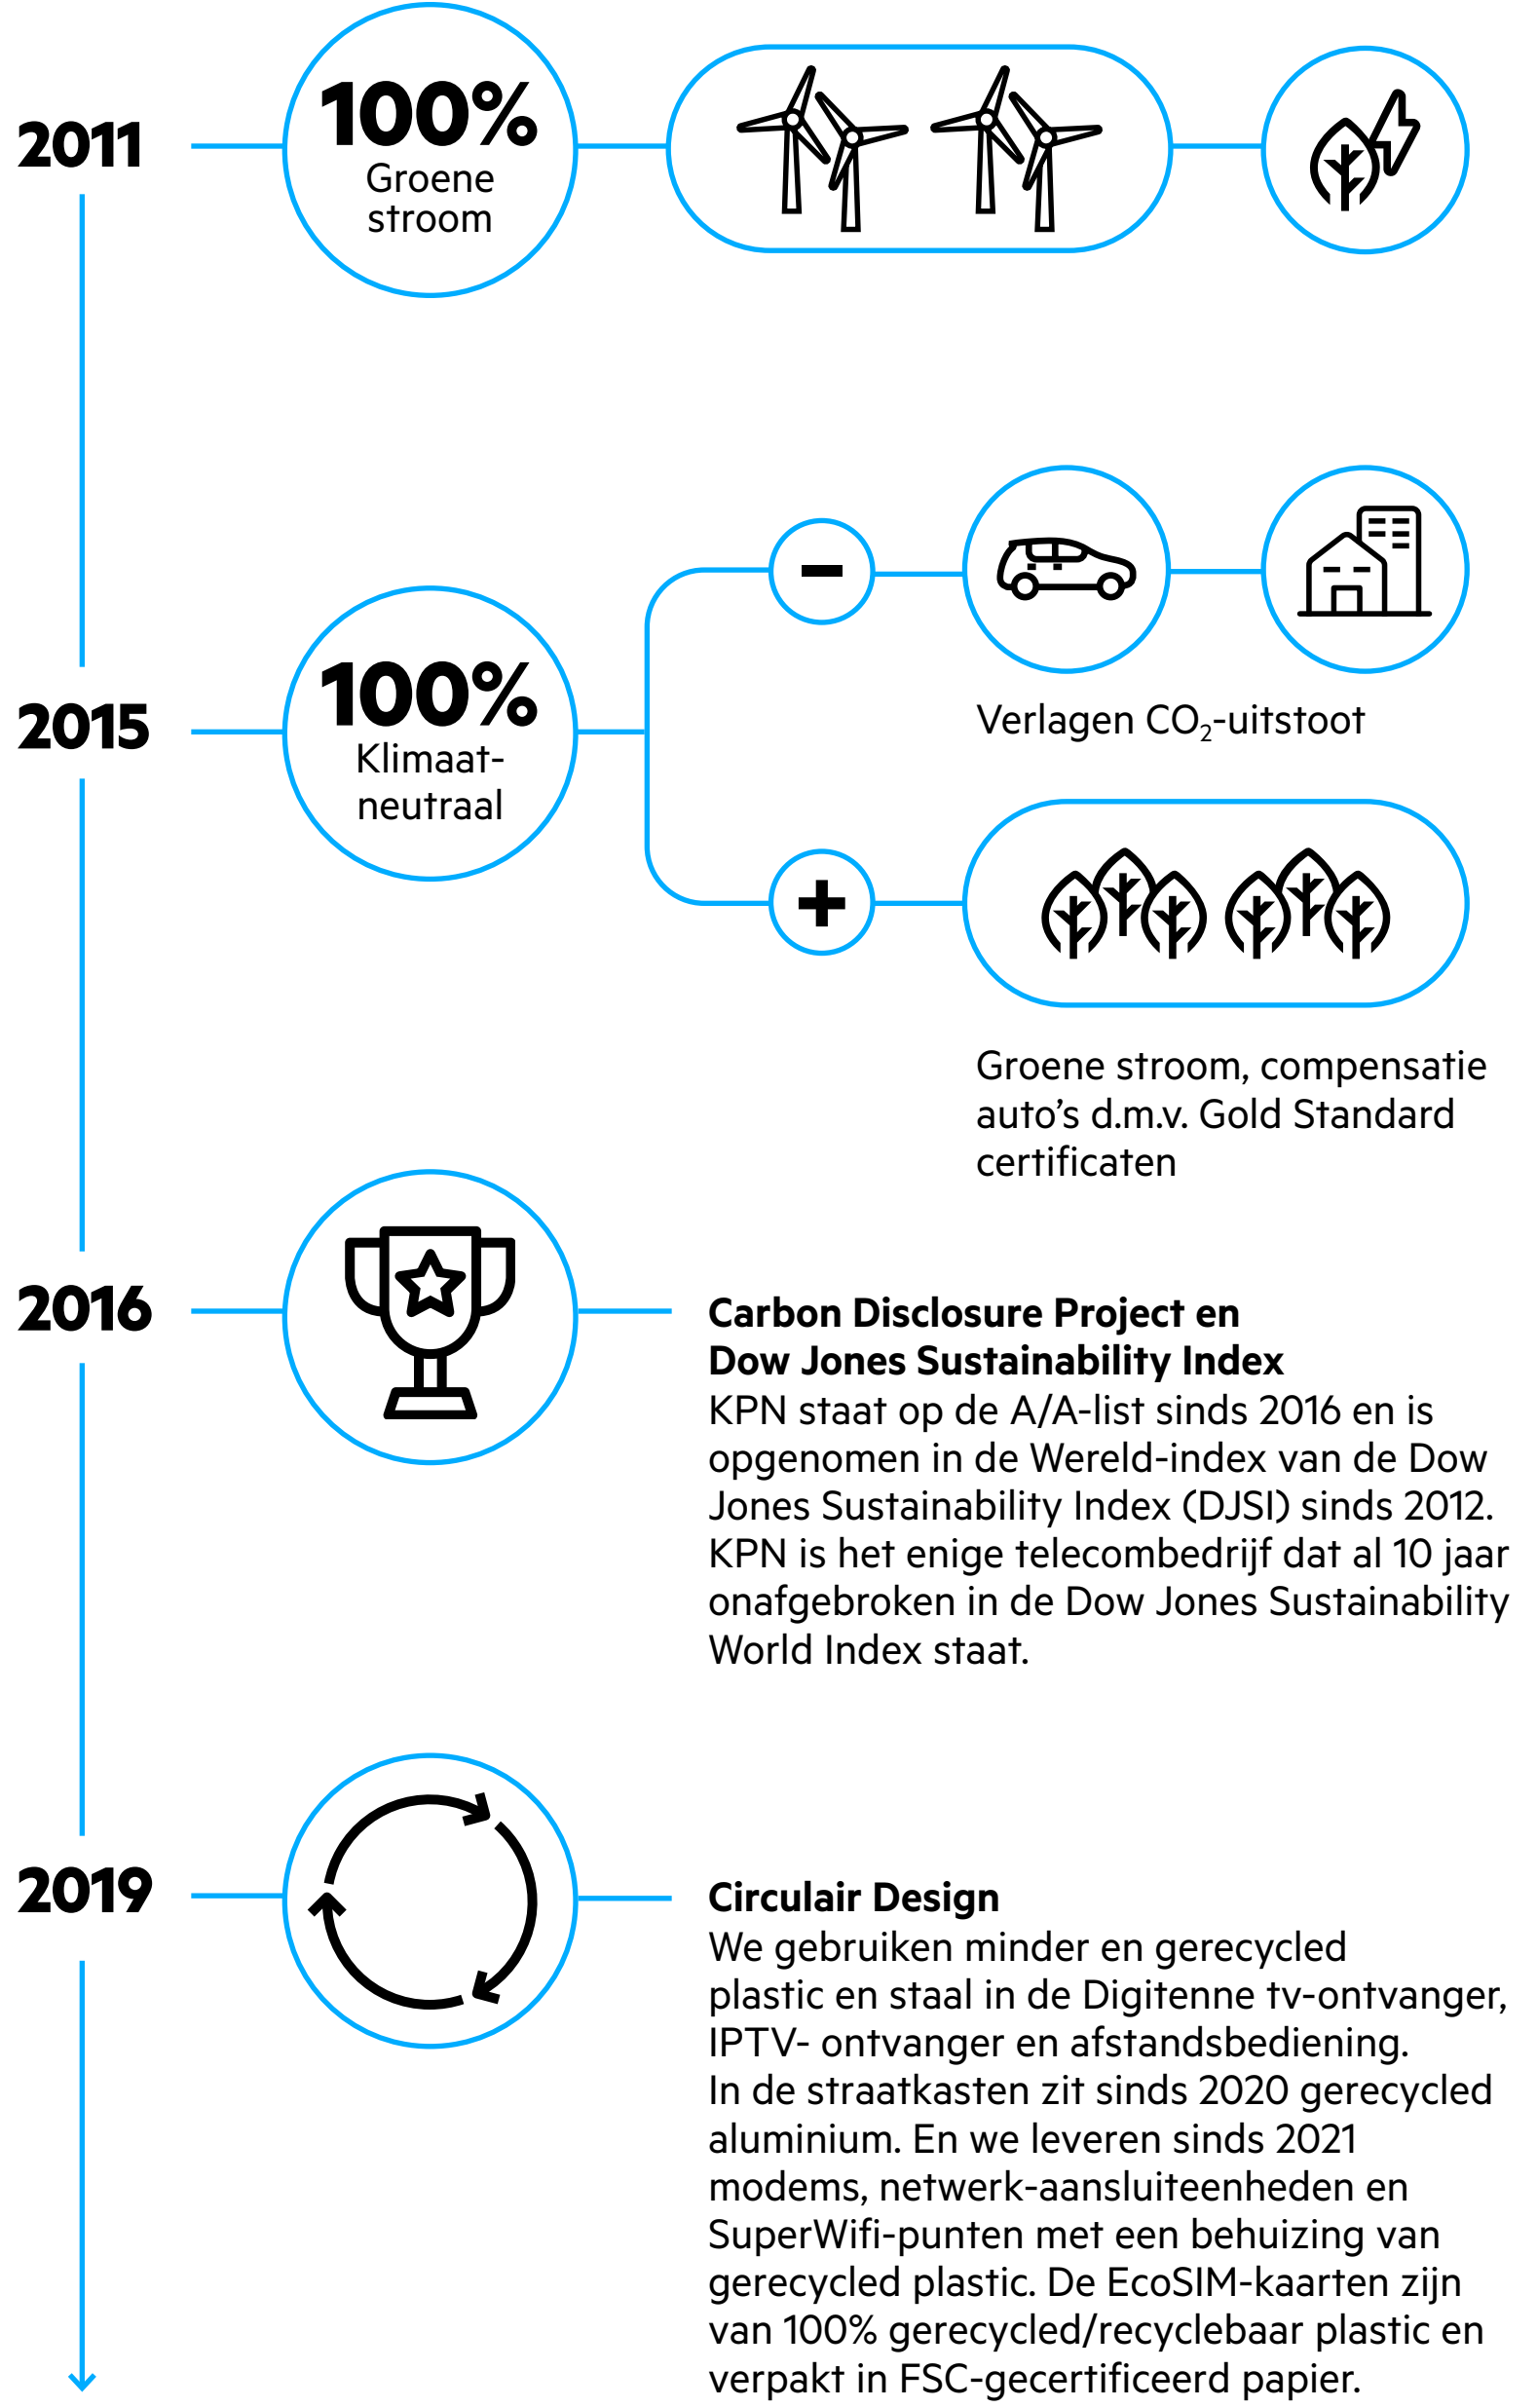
2011

100%
Groene stroom

2015

100%
Klimaat-neutraal

Verlagen $CO_2$-uitstoot

Groene stroom, compensatie auto's d.m.v. Gold Standard certificaten

2016

Carbon Disclosure Project en Dow Jones Sustainability Index
KPN staat op de A/A-list sinds 2016 en is opgenomen in de Wereld-index van de Dow Jones Sustainability Index (DJSI) sinds 2012. KPN is het enige telecombedrijf dat al 10 jaar onafgebroken in de Dow Jones Sustainability World Index staat.

2019

Circulair Design
We gebruiken minder en gerecycled plastic en staal in de Digitenne tv-ontvanger, IPTV- ontvanger en afstandsbediening.
In de straatkasten zit sinds 2020 gerecycled aluminium. En we leveren sinds 2021 modems, netwerk-aansluiteenheden en SuperWifi-punten met een behuizing van gerecycled plastic. De EcoSIM-kaarten zijn van 100% gerecycled/recyclebaar plastic en verpakt in FSC-gecertificeerd papier.